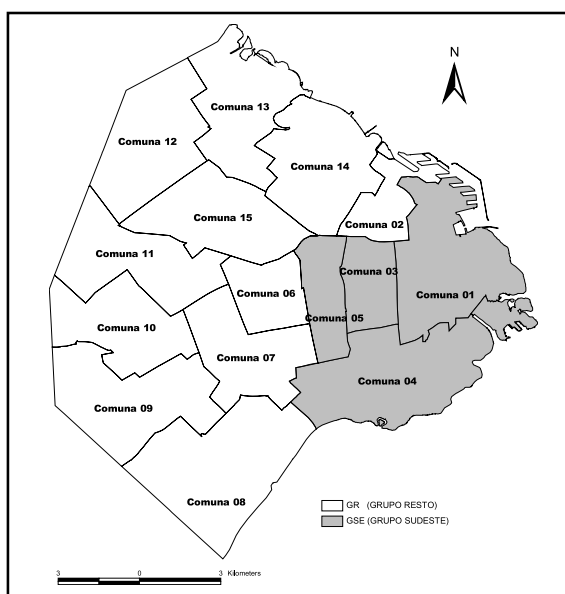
N

Comuna 13

Comuna 12

Comuna 14

Comuna 15

Comuna 02

Comuna 11

Comuna 03

Comuna 01

Comuna 06

Comuna 05

Comuna 10

Comuna 07

Comuna 04

Comuna 09

Comuna 08

GR (GRUPO RESTO)

GSE (GRUPO SUDESTE)

3 0 3 Kilometers